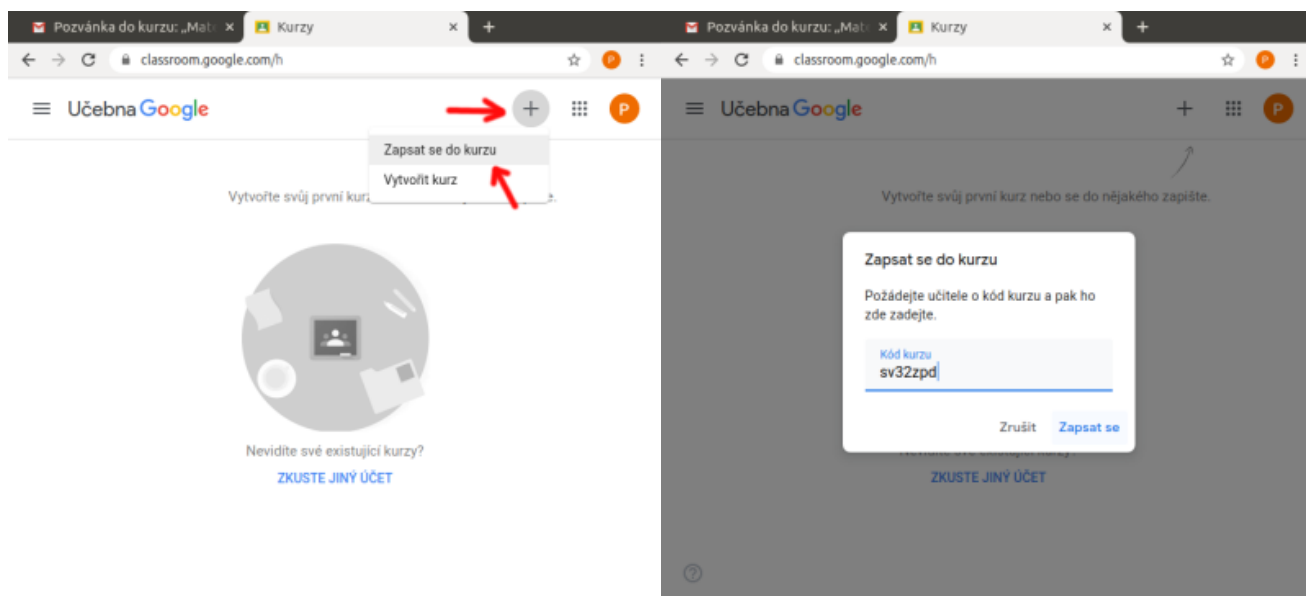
Pozvánka do kurzu: „Mat ×
Kurzy ×
+
classroom.google.com/h
P
Učebna Google
+
P
Zapsat se do kurzu
Vytvořit kurz
Vytvořte svůj první kurz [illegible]
Nevidíte své existující kurzy?
ZKUSTE JINÝ ÚČET

Pozvánka do kurzu: „Mat ×
Kurzy ×
+
classroom.google.com/h
P
Učebna Google
+
P
Vytvořte svůj první kurz nebo se do nějakého zapište.
Zapsat se do kurzu
Požádejte učitele o kód kurzu a pak ho zde zadejte.
Kód kurzu
sv32zpd
Zrušit
Zapsat se
ZKUSTE JINÝ ÚČET
?